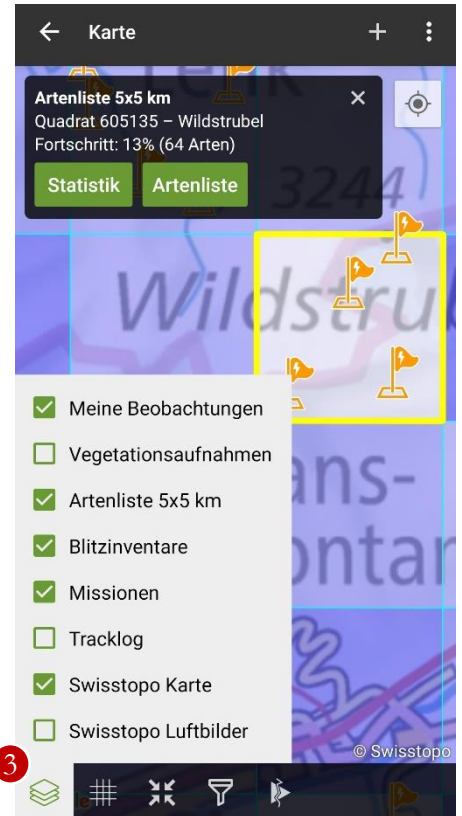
Karte

Artenliste 5x5 km
Quadrat 605135 – Wildstrubel
Fortschritt: 13% (64 Arten)

Statistik
Artenliste

3244
Wildstrub
ans-
ontan

Meine Beobachtungen
Vegetationsaufnahmen
Artenliste 5x5 km
Blitzinventare
Missionen
Tracklog
Swisstopo Karte
Swisstopo Luftbilder

© Swisstopo

3